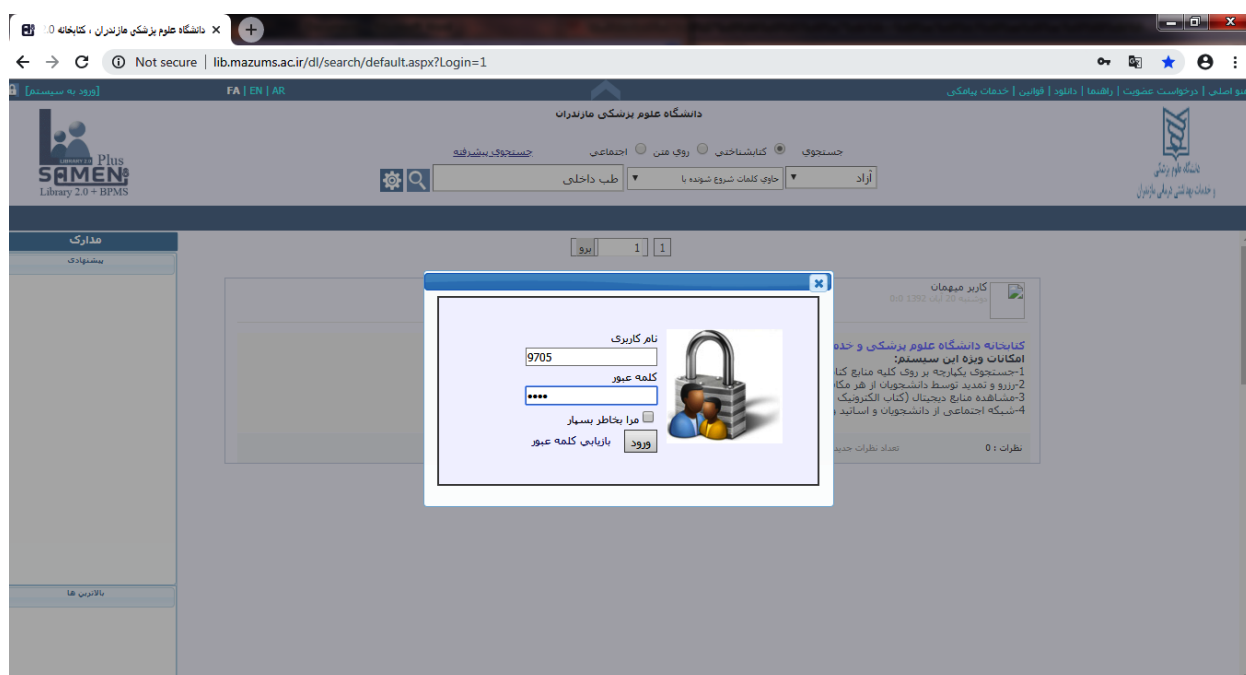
دانشگاه علوم پزشکی مازندران ، کتابخانه 0. ×

Not secure | lib.mazums.ac.ir/dl/search/default.aspx?Login=1

[ورود به سیستم]
FA | EN | AR
منو اصلی | درخواست عضویت | راهنما | دانلود | قوانین | خدمات پیامکی

دانشگاه علوم پزشکی مازندران

جستجوی: ◉ کتابشناختی ○ روی متن ○ اجتماعی
جستجوی پیشرفته

آزاد ▾ | حاوی کلمات شروع شونده با ▾ | طب داخلی

SAMEN Plus
Library 2.0 + BPMS

دانشگاه علوم پزشکی و خدمات بهداشتی درمانی مازندران

مدارک
پیشنهادی
بالاترین ها

1 | 1 | برو

کاربر میهمان
دوشنبه 20 آبان 1392 0:0

کتابخانه دانشگاه علوم پزشکی و خدم
امکانات ویژه این سیستم:
1-جستجوی یکپارچه بر روی کلیه منابع کتا
2-رزرو و تمدید توسط دانشجویان از هر مکا
3-مشاهده منابع دیجیتال (کتاب الکترونیک
4-شبکه اجتماعی از دانشجویان و اساتید

نظرات : 0
تعداد نظرات جدید

نام کاربری
9705
کلمه عبور
••••
مرا بخاطر بسپار
ورود
بازیابی کلمه عبور